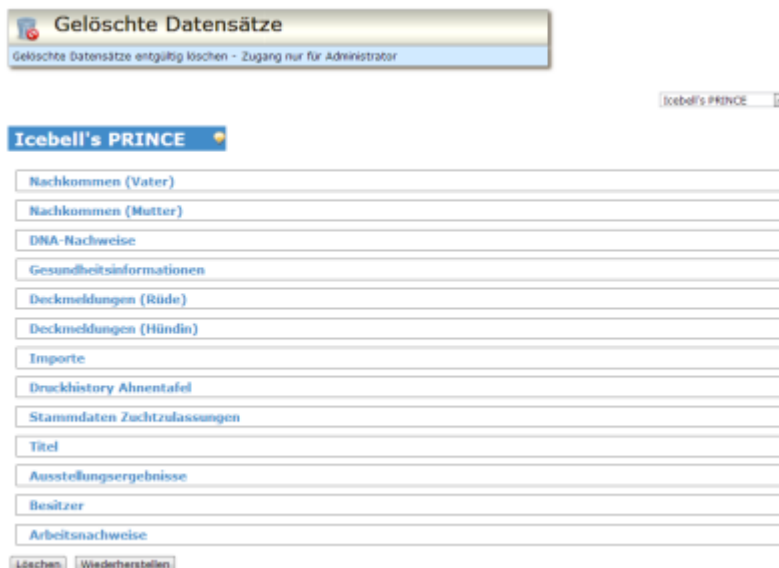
Gelöschte Datensätze

Gelöschte Datensätze entgültig löschen - Zugang nur für Administrator

Icebell's PRINCE

Icebell's PRINCE

Nachkommen (Vater)

Nachkommen (Mutter)

DNA-Nachweise

Gesundheitsinformationen

Deckmeldungen (Rüde)

Deckmeldungen (Hündin)

Importe

Druckhistory Ahnentafel

Stammdaten Zuchtzulassungen

Titel

Ausstellungsergebnisse

Besitzer

Arbeitsnachweise

Löschen Wiederherstellen